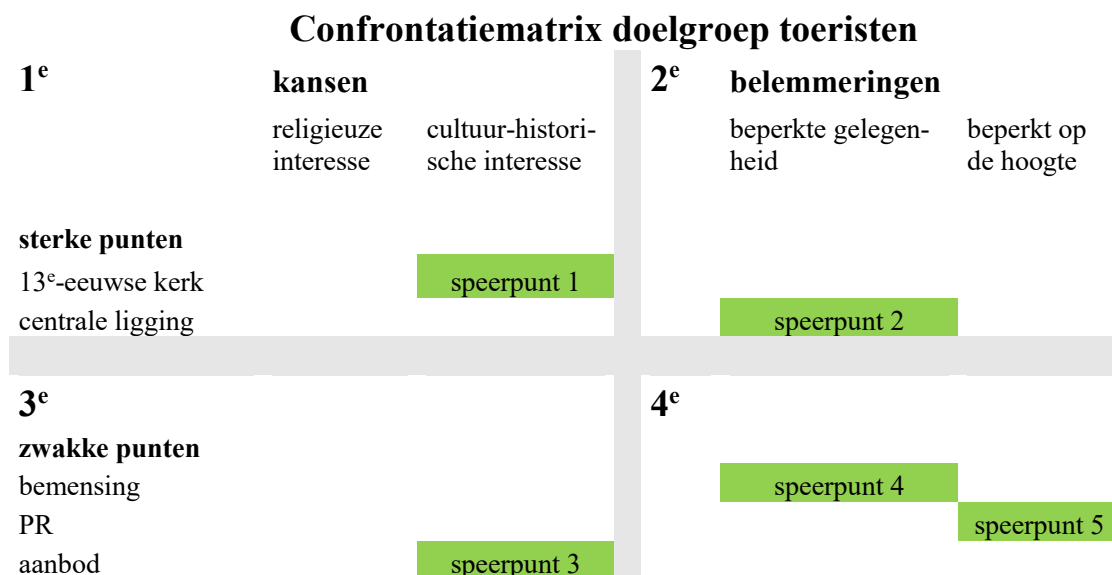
Confrontatiematrix doelgroep toeristen

1$^{e}$

kansen

religieuze interesse

cultuur-historische interesse

2$^{e}$

belemmeringen

beperkte gelegenheid

beperkt op de hoogte

sterke punten

13$^{e}$-eeuwse kerk

speerpunt 1

centrale ligging

speerpunt 2

3$^{e}$

4$^{e}$

zwakke punten

bemensing

speerpunt 4

PR

speerpunt 5

aanbod

speerpunt 3